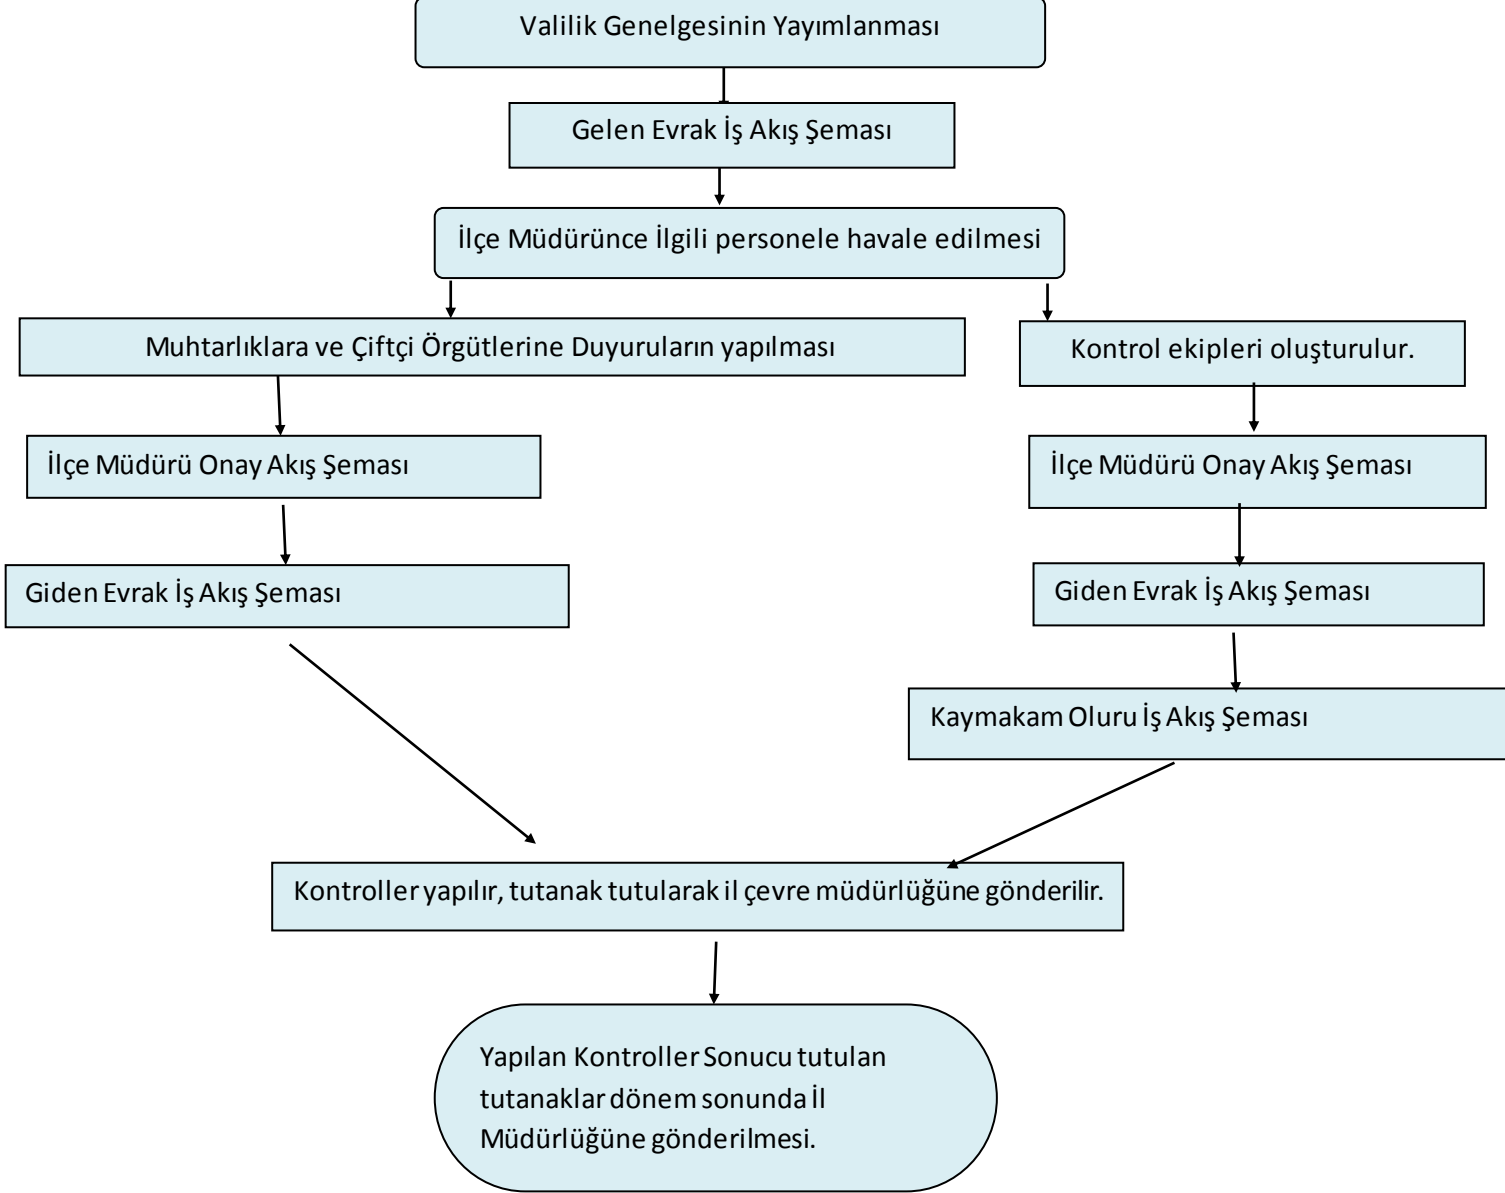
Valilik Genelgesinin Yayımlanması

Gelen Evrak İş Akış Şeması

İlçe Müdürünce İlgili personele havale edilmesi

Muhtarlıklara ve Çiftçi Örgütlerine Duyuruların yapılması

İlçe Müdürü Onay Akış Şeması

Giden Evrak İş Akış Şeması

Kontrol ekipleri oluşturulur.

İlçe Müdürü Onay Akış Şeması

Giden Evrak İş Akış Şeması

Kaymakam Oluru İş Akış Şeması

Kontroller yapılır, tutanak tutularak il çevre müdürlüğüne gönderilir.

Yapılan Kontroller Sonucu tutulan tutanaklar dönem sonunda İl Müdürlüğüne gönderilmesi.